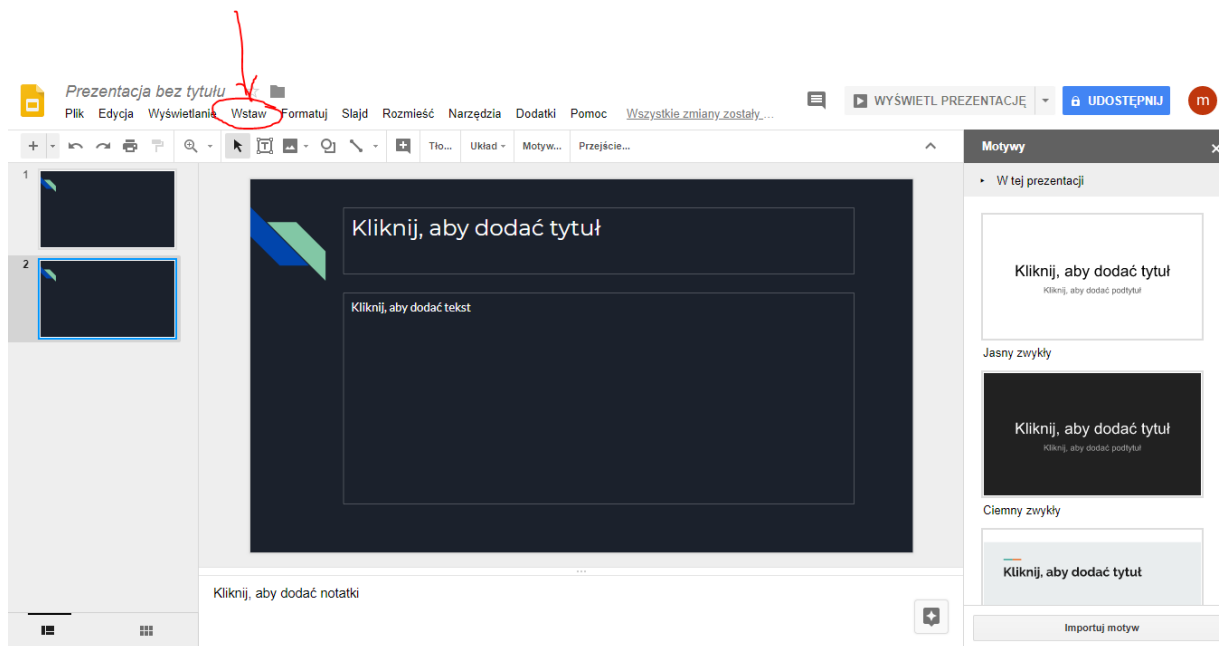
Prezentacja bez tytułu

Plik Edycja Wyświetlanie Wstaw Formatuj Slajd Rozmieść Narzędzia Dodatki Pomoc Wszystkie zmiany zostały ...

WYŚWIETL PREZENTACJĘ

UDOSTĘPNIJ

m

Tło... Układ Motyw... Przejście...

Motywy

W tej prezentacji

1

2

Kliknij, aby dodać tytuł

Kliknij, aby dodać tekst

Kliknij, aby dodać notatki

Kliknij, aby dodać tytuł
Kliknij, aby dodać podtytuł

Jasny zwykły

Kliknij, aby dodać tytuł
Kliknij, aby dodać podtytuł

Ciemny zwykły

Kliknij, aby dodać tytuł

Importuj motyw